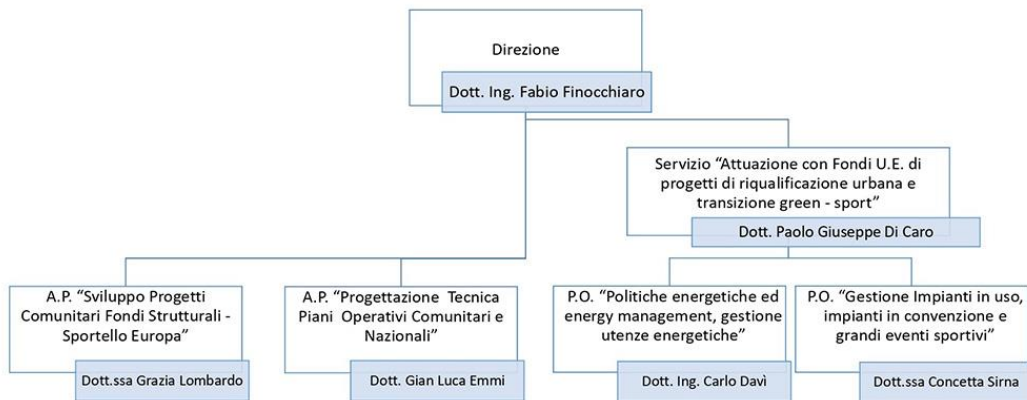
Direzione

Dott. Ing. Fabio Finocchiaro

Servizio "Attuazione con Fondi U.E. di progetti di riqualificazione urbana e transizione green - sport"

Dott. Paolo Giuseppe Di Caro

A.P. "Sviluppo Progetti Comunitari Fondi Strutturali - Sportello Europa"

Dott.ssa Grazia Lombardo

A.P. "Progettazione Tecnica Piani Operativi Comunitari e Nazionali"

Dott. Gian Luca Emmi

P.O. "Politiche energetiche ed energy management, gestione utenze energetiche"

Dott. Ing. Carlo Davì

P.O. "Gestione Impianti in uso, impianti in convenzione e grandi eventi sportivi"

Dott.ssa Concetta Sirna